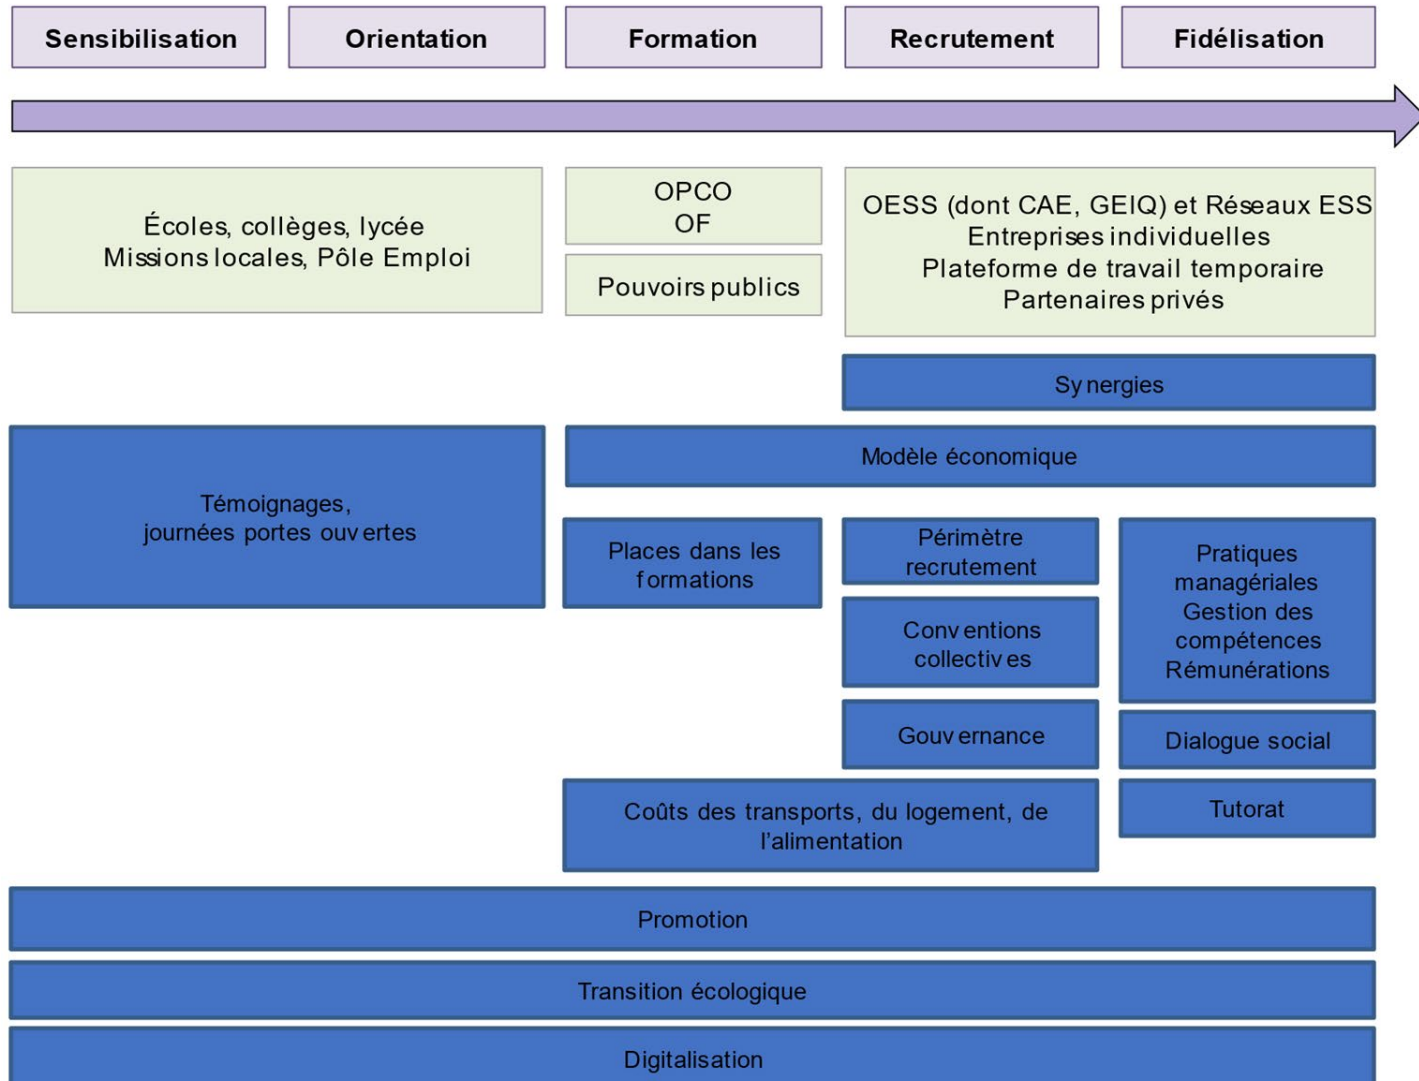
Sensibilisation

Orientation

Formation

Recrutement

Fidélisation

Écoles, collèges, lycée
Missions locales, Pôle Emploi

OPCO
OF

Pouvoirs publics

OESS (dont CAE, GEIQ) et Réseaux ESS
Entreprises individuelles
Plateforme de travail temporaire
Partenaires privés

Synergies

Modèle économique

Témoignages,
journées portes ouvertes

Places dans les formations

Périmètre recrutement

Conventions collectives

Gouvernance

Pratiques managériales
Gestion des compétences
Rémunérations

Dialogue social

Tutorat

Coûts des transports, du logement, de l'alimentation

Promotion

Transition écologique

Digitalisation